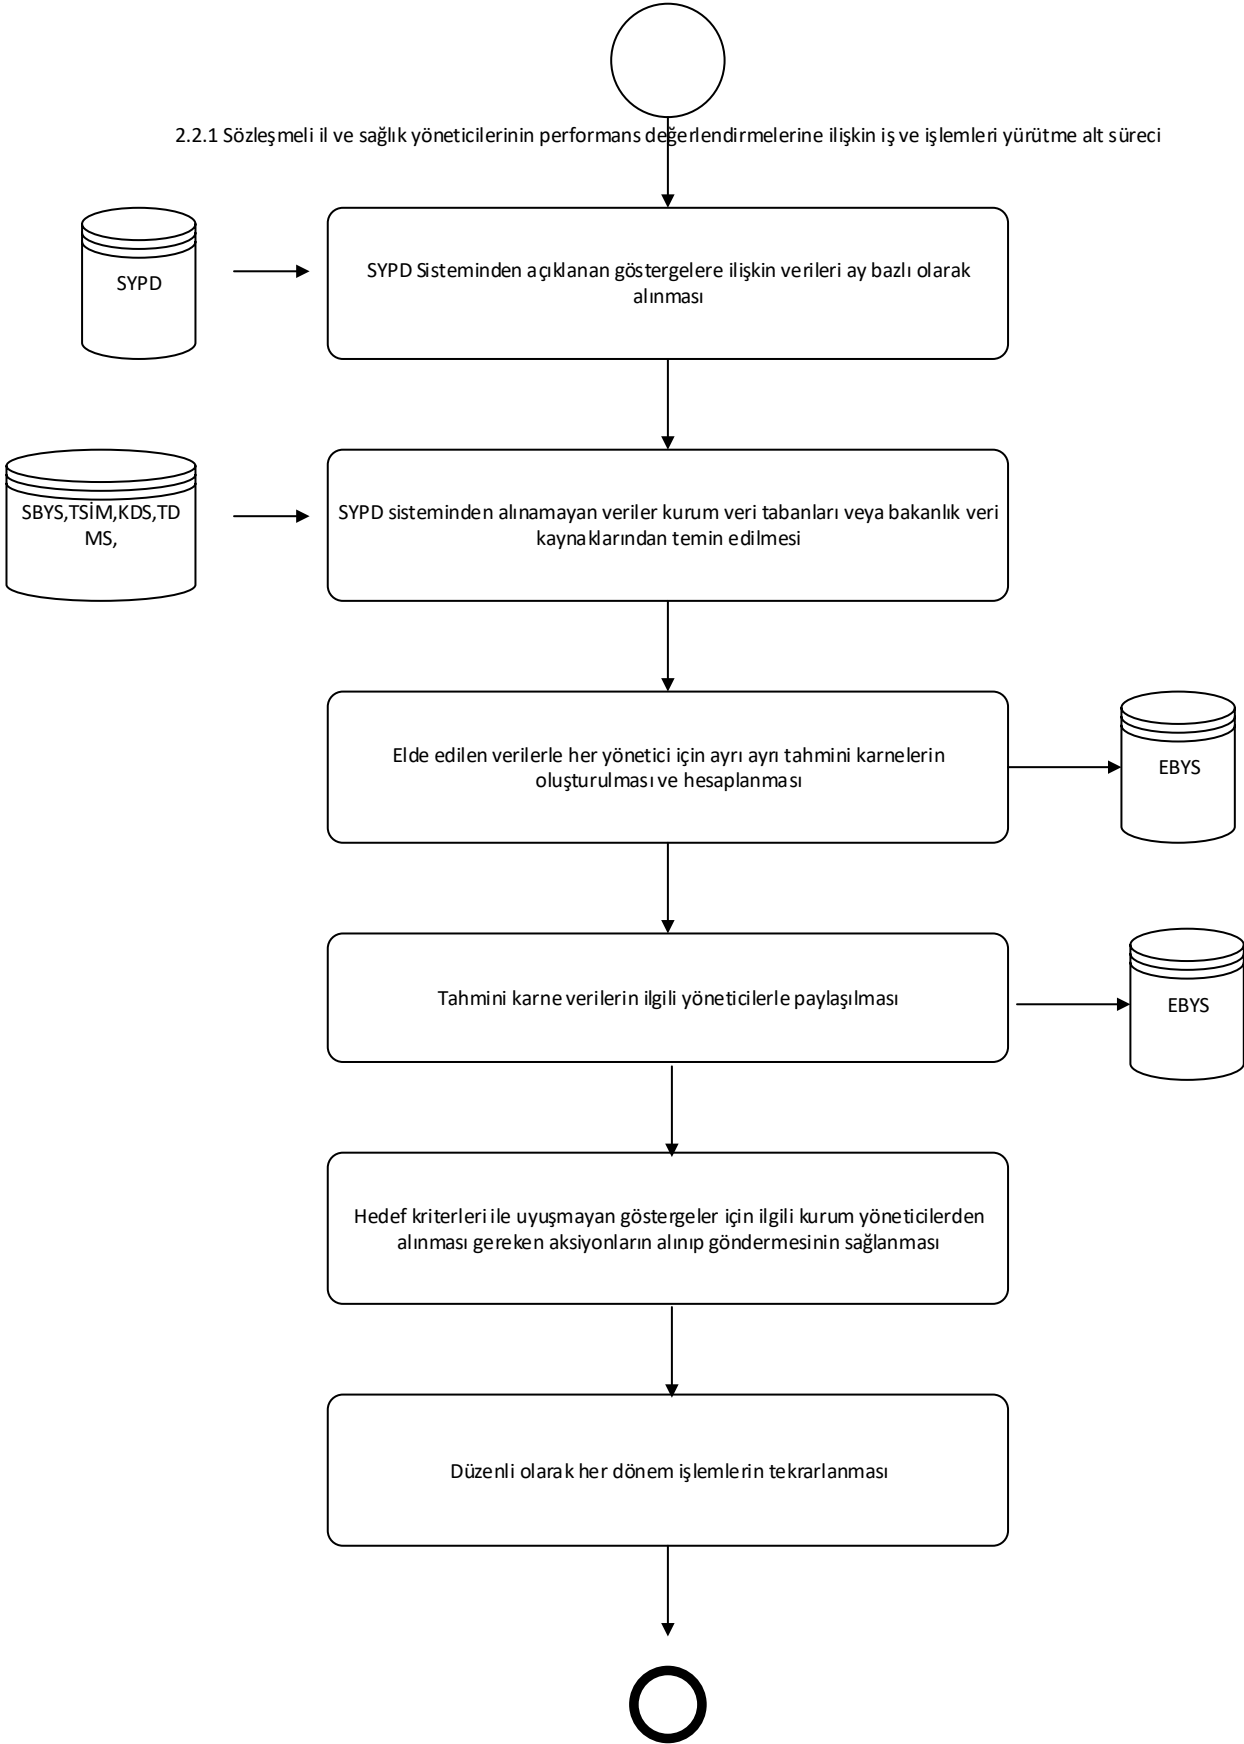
2.2.1 Sözleşmeli il ve sağlık yöneticilerinin performans değerlendirmelerine ilişkin iş ve işlemleri yürütme alt süreci

SYPD

SYPD Sisteminden açıklanan göstergelere ilişkin verileri ay bazlı olarak alınması

SBYS,TSİM,KDS,TD MS,

SYPD sisteminden alınamayan veriler kurum veri tabanları veya bakanlık veri kaynaklarından temin edilmesi

Elde edilen verilerle her yönetici için ayrı ayrı tahmini karnelerin oluşturulması ve hesaplanması

EBYS

Tahmini karne verilerin ilgili yöneticilerle paylaşılması

EBYS

Hedef kriterleri ile uyuşmayan göstergeler için ilgili kurum yöneticilerden alınması gereken aksiyonların alınıp göndermesinin sağlanması

Düzenli olarak her dönem işlemlerin tekrarlanması